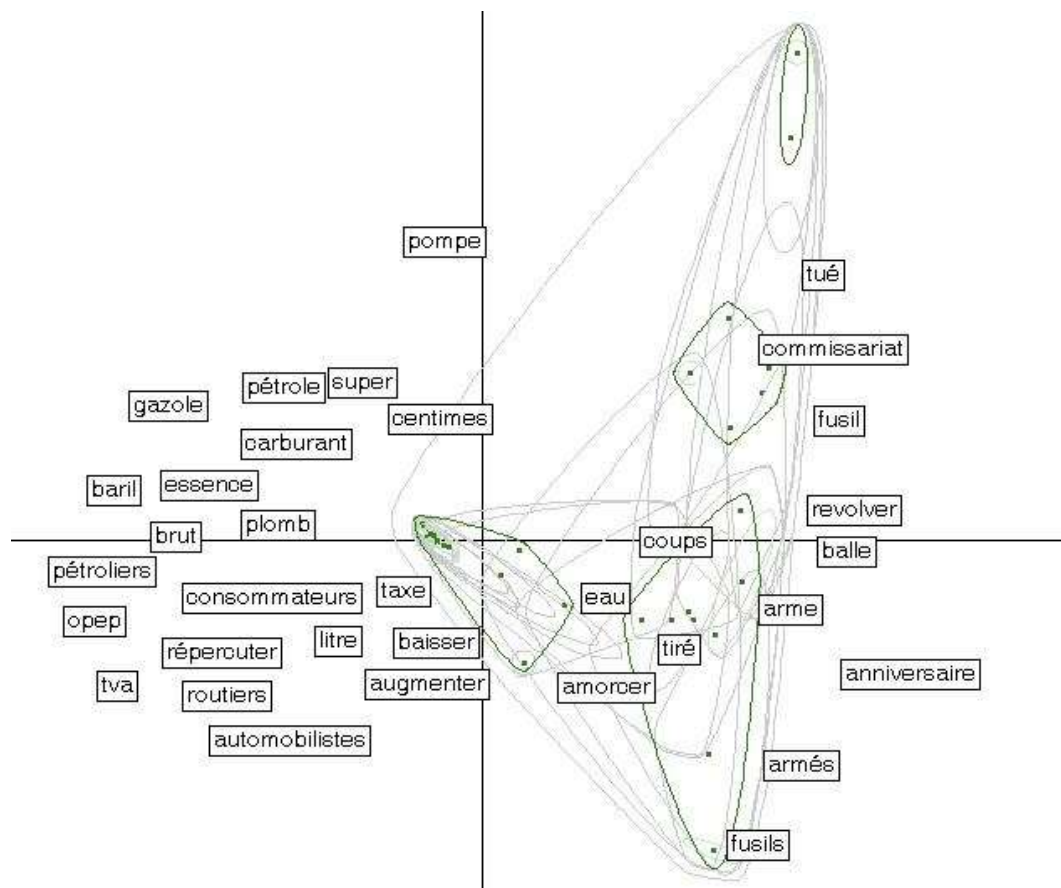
pompe
tué
commissariat
pétrole
super
gazole
centimes
fusil
carburant
baril
essence
revolver
brut
plomb
coups
balle
pétroliers
consommateurs
taxe
eau
arme
opep
litre
baisser
réperculer
tiré
anniversaire
tva
routiers
augmenter
amorcer
automobilistes
armés
fusils